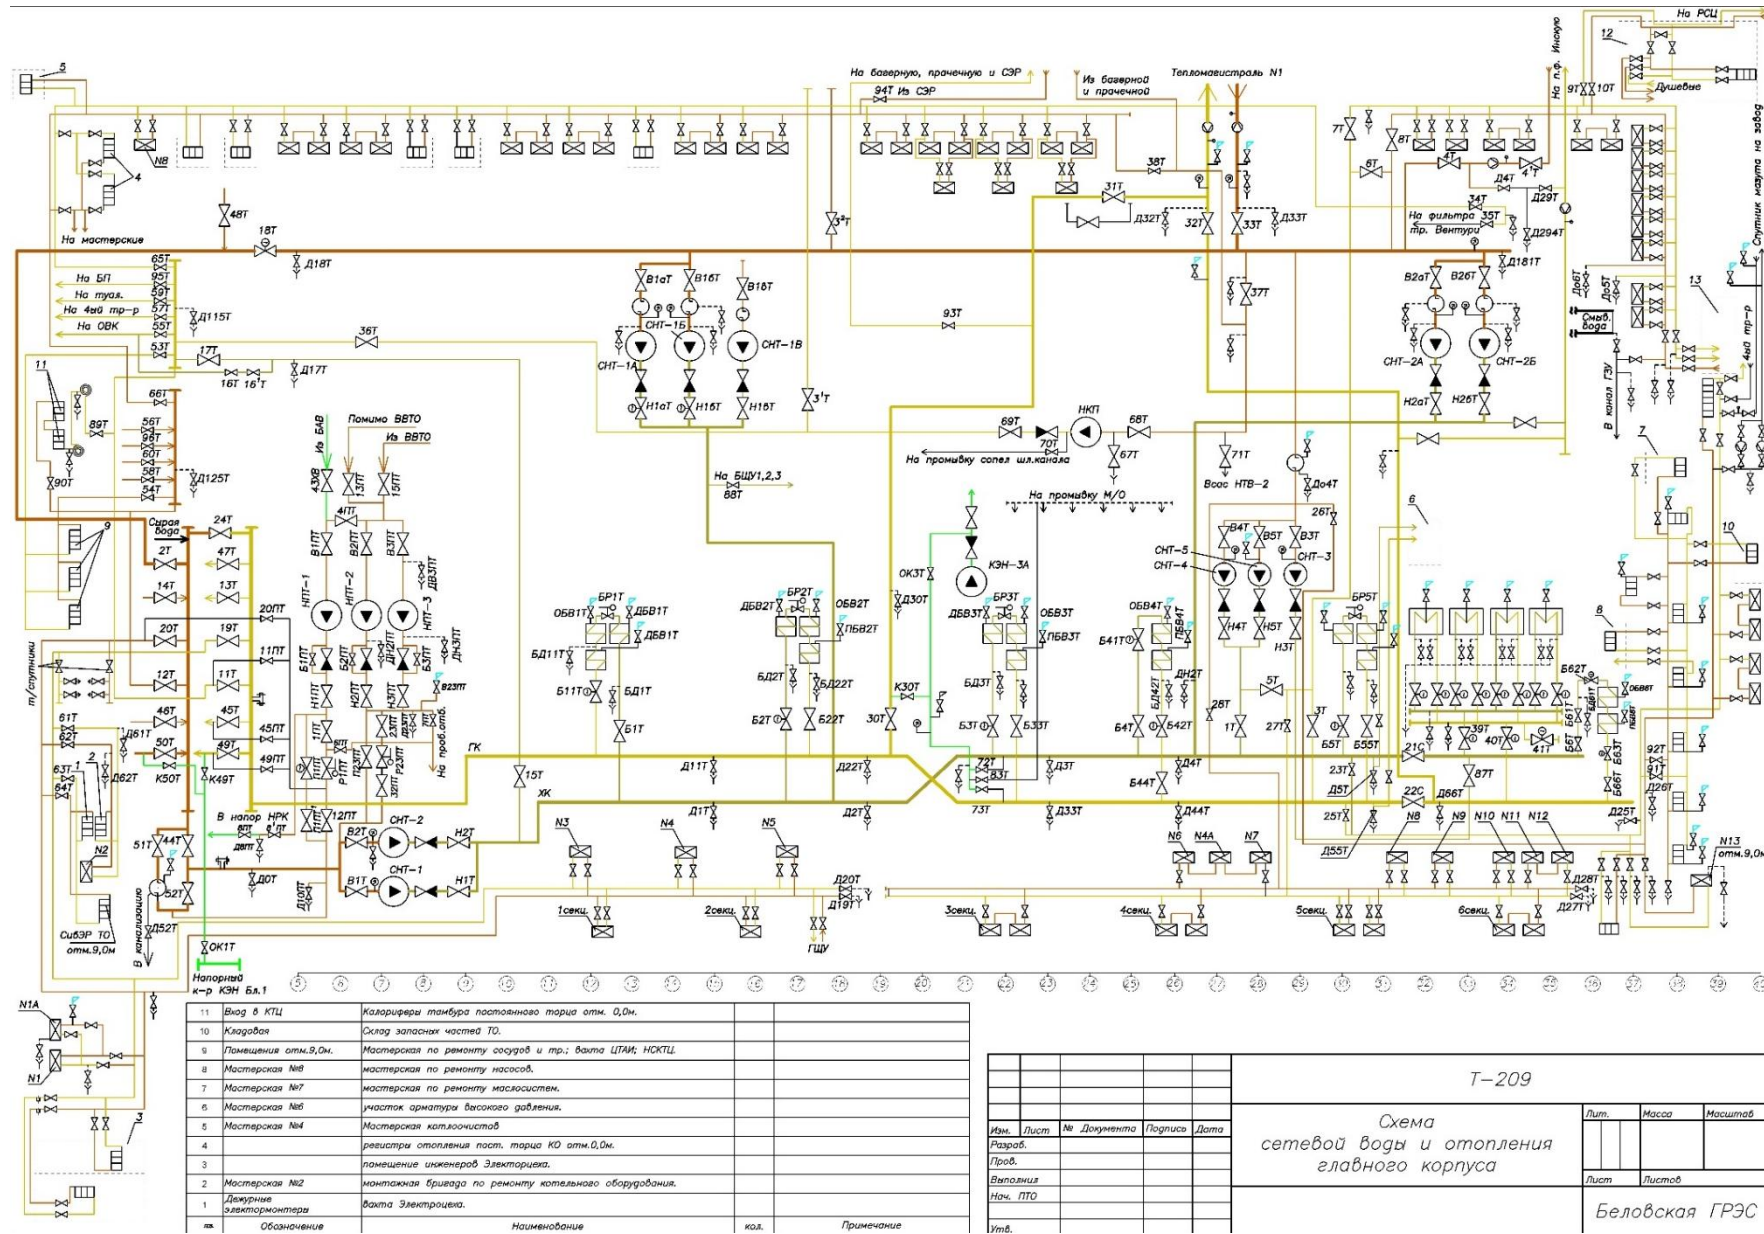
На РСЦ
12
Душевые
На п.ф. Инжую
9Т 10Т
На баверную, прачечную и СЭР
94Т Из СЭР
Из баверной и прачечной
Теплomагистраль N1
5
N8
4
48Т
18Т
Д18Т
На мастерские
65Т
На БП
95Т
На туал.
59Т
На 4ый тр-р
57Т
Д115Т
На ОВК
55Т
53Т
17Т
16Т 16'Т
Д17Т
36Т
11
66Т
89Т
56Т
98Т
60Т
58Т
Д125Т
54Т
90Т
9
Сырая вода
24Т
2Т
47Т
14Т
13Т
20Т
19Т
12Т
11Т
45Т
46Т
49Т
50Т
К50Т
К49Т
61Т
62Т
Д61Т
63Т
64Т
2
1
Д62Т
N2
51Т
44Т
52Т
Д52Т
СибЭР ТО отм.9,0м
т/спутники
В канализацию
Напорный к-р КЭН Бл.1
ОК1Т
N1А
N1
3
Помимо ВВТО
Из БАВ
Из ВВТО
43ХВ
13ПТ
15ПТ
4ПТ
В1ПТ
В2ПТ
В3ПТ
ДВ3ПТ
НПТ-1
НПТ-2
НПТ-3
ДН3ПТ
20ПТ
11ПТ
Б1ПТ
Б2ПТ
Б3ПТ
Н1ПТ
Н2ПТ
Н3ПТ
Д23ПТ
На проб.отб.
45ПТ
49ПТ
1ПТ
Р1ПТ
Р2ПТ
Р3ПТ
12ПТ
В напор НРК
8ПТ
8'ПТ
Д0Т
Д10ПТ
В2Т
СНТ-2
Н2Т
В1Т
СНТ-1
Н1Т
ГК
15Т
ХК
Д11Т
Д1Т
N3
N4
N5
1секц.
2секц.
3секц.
4секц.
5секц.
6секц.
ГЩУ
Д20Т
Д19Т
В1аТ
В1бТ
В1вТ
СНТ-1Б
СНТ-1В
СНТ-1А
Н1аТ
Н1бТ
Н1вТ
3²Т
3'Т
93Т
На БЩУ1,2,3
88Т
БР1Т
ОБВ1Т
ДБВ1Т
ДБВ1Т
БД11Т
Б11Т
БД1Т
Б1Т
ДБВ2Т
БР2Т
ОБВ2Т
ПБВ2Т
БД2Т
БД22Т
Б2Т
Б22Т
Д22Т
Д2Т
38Т
31Т
Д32Т
32Т
33Т
Д33Т
37Т
69Т
70Т
НКП
68Т
67Т
На промывку сопел шл.канала
На промывку М/О
ОК3Т
Д30Т
КЭН-3А
ДБВ3Т
БР3Т
ОБВ3Т
ПБВ3Т
БД3Т
Б3Т
Б33Т
К30Т
30Т
72Т
83Т
73Т
Д3Т
Д33Т
71Т
Вакс НТВ-2
До4Т
26Т
СНТ-5
СНТ-4
В4Т
В5Т
В3Т
СНТ-3
Н4Т
Н5Т
Н3Т
ОБВ4Т
ПБВ4Т
Б41Т
ДН2Т
БД42Т
Б4Т
Б42Т
28Т
1Т
5Т
27Т
Д4Т
Б44Т
Д44Т
N6
N4А
N7
7Т
8Т
6Т
4Т
Д4Т
4'Т
Д29Т
34Т
35Т
На фильтра тр. Вентури
Д294Т
Д181Т
В2аТ
В2бТ
СНТ-2А
СНТ-2Б
Н2аТ
Н2бТ
До6Т
До5Т
Смыв. вода
В канал ГЗУ
13
4ый тр-р
Спутник мазута на завод
7
6
10
8
БР5Т
3Т
Б5Т
Б55Т
21С
23Т
Д5Т
25Т
Д55Т
22С
Д86Т
87Т
39Т
40Т
41Т
Б62Т
ОБВ6Т
ПБВ6Т
Б61Т
Б6Т
Б63Т
Б66Т
92Т
91Т
Д26Т
Д25Т
N8
N9
N10
N11
N12
N13
отм.9,0м
Д28Т
Д27Т

| 11 | Вход в КТЦ | Калориферы тамбура постоянного торца отм. 0,0м. | | |
|---|---|---|---|---|
| 10 | Кладовая | Склад запасных частей ТО. | | |
| 9 | Помещения отм.9,0м. | Мастерская по ремонту сосудов и тр.; вахта ЦТАИ; НСКТЦ. | | |
| 8 | Мастерская №8 | мастерская по ремонту насосов. | | |
| 7 | Мастерская №7 | мастерская по ремонту маслосистем. | | |
| 6 | Мастерская №6 | участок арматуры высокого давления. | | |
| 5 | Мастерская №4 | Мастерская котлоочистов | | |
| 4 | | регистры отопления пост. торца КО отм.0,0м. | | |
| 3 | | помещение инженеров Электроцеха. | | |
| 2 | Мастерская №2 | монтажная бригада по ремонту котельного оборудования. | | |
| 1 | Дежурные электромонтеры | вахта Электроцеха. | | |
| пп. | Обозначение | Наименование | кол. | Примечание |

Т-209
Изм. Лист № Документа Подпись Дата
Разраб.
Пров.
Выполнил
Нач. ПТО
Утв.
Схема сетевой воды и отопления главного корпуса
Лит. Масса Масштаб
Лист Листов
Беловская ГРЭС